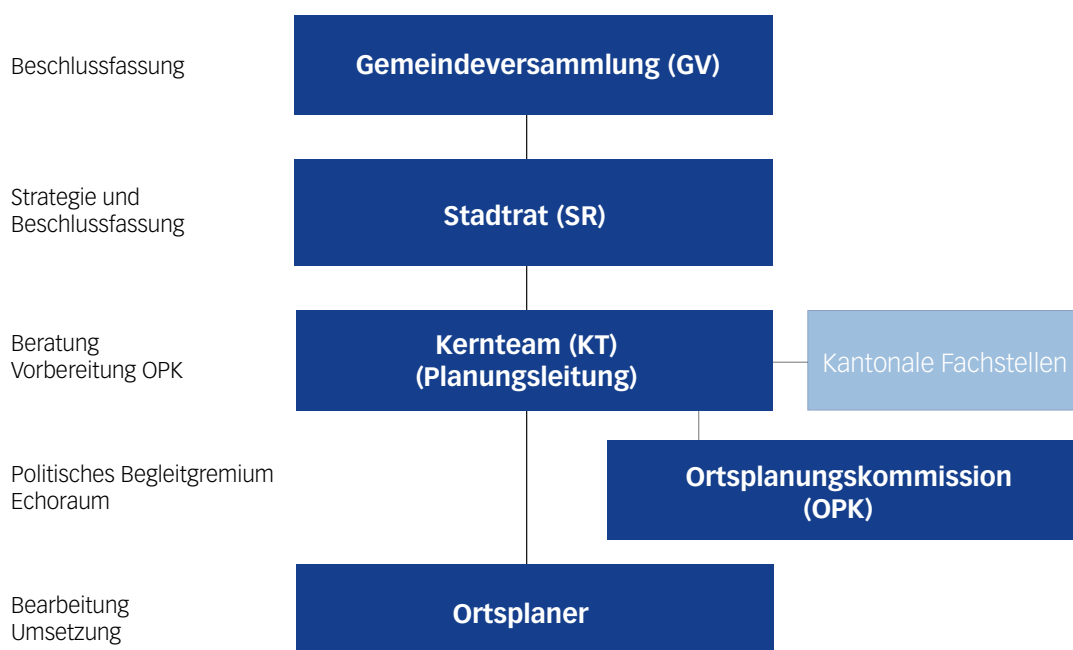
Beschlussfassung

Gemeindeversammlung (GV)

Strategie und Beschlussfassung

Stadtrat (SR)

Beratung
Vorbereitung OPK

Kernteam (KT)
(Planungsleitung)

Kantonale Fachstellen

Politisches Begleitgremium
Echoraum

Ortsplanungskommission
(OPK)

Bearbeitung
Umsetzung

Ortsplaner